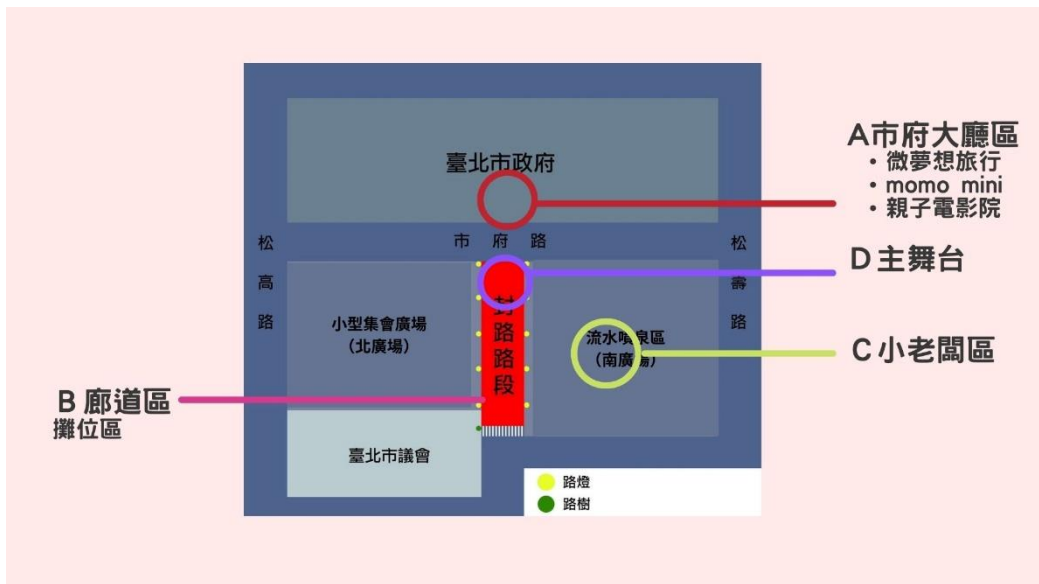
臺北市政府

A市府大廳區
• 微夢想旅行
• momo mini
• 親子電影院

市 府 路

松
高
路

松
壽
路

D主舞台

小型集會廣場
(北廣場)

封
路
路
段

流水噴泉區
(南廣場)

C小老闆區

B 廊道區
攤位區

臺北市議會

路燈
路樹